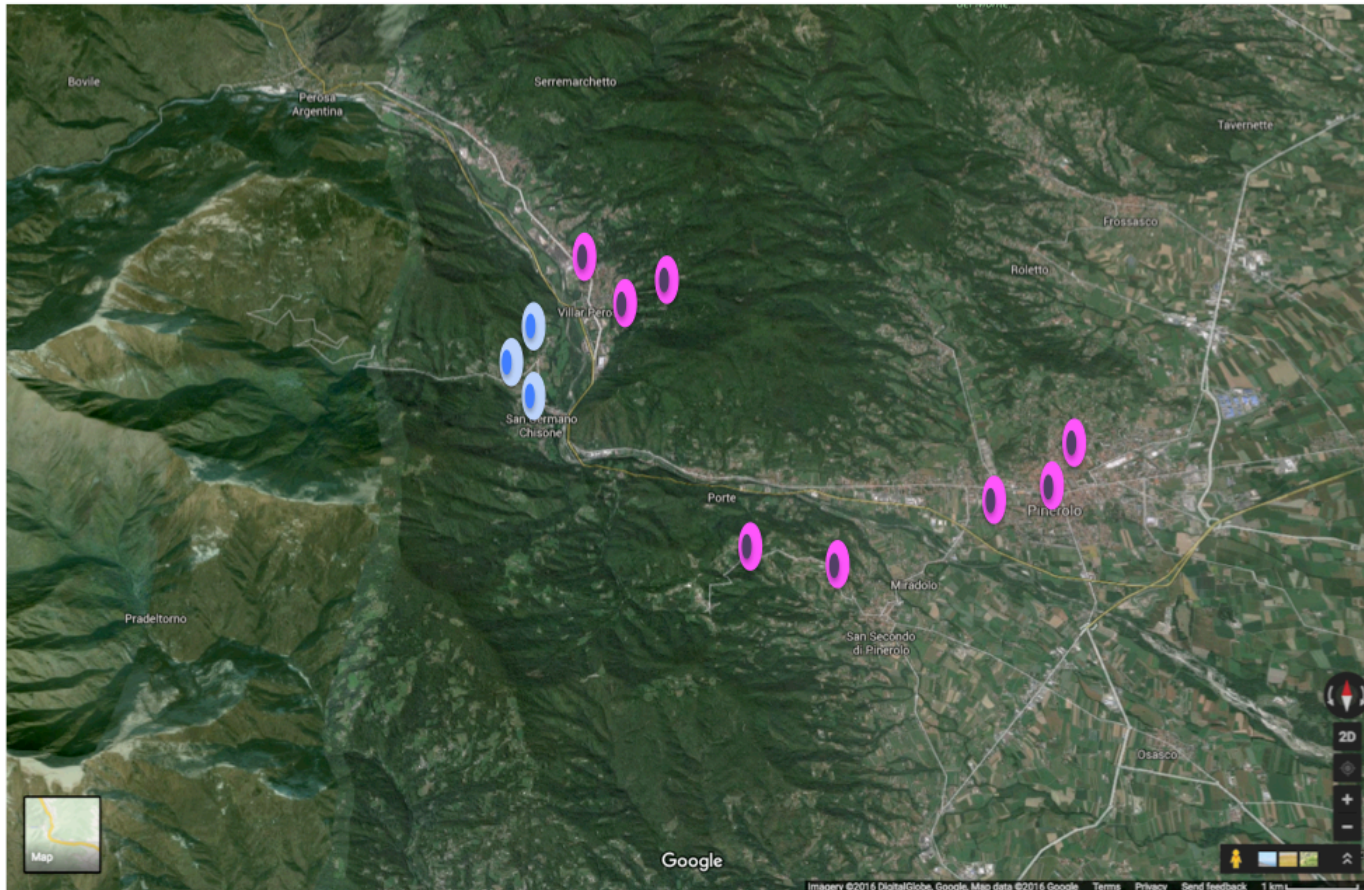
Bovile
Perosa Argentina
Serremarchetto
Tavernette
Frossasco
Roletto
Villar Perosa
San Germano Chisone
Porte
Pinerolo
Miradolo
San Secondo di Pinerolo
Pradeltorno
Osasco
2D
+
−
Map
Google
Imagery ©2016 DigitalGlobe, Google, Map data ©2016 Google Terms Privacy Send feedback 1 km